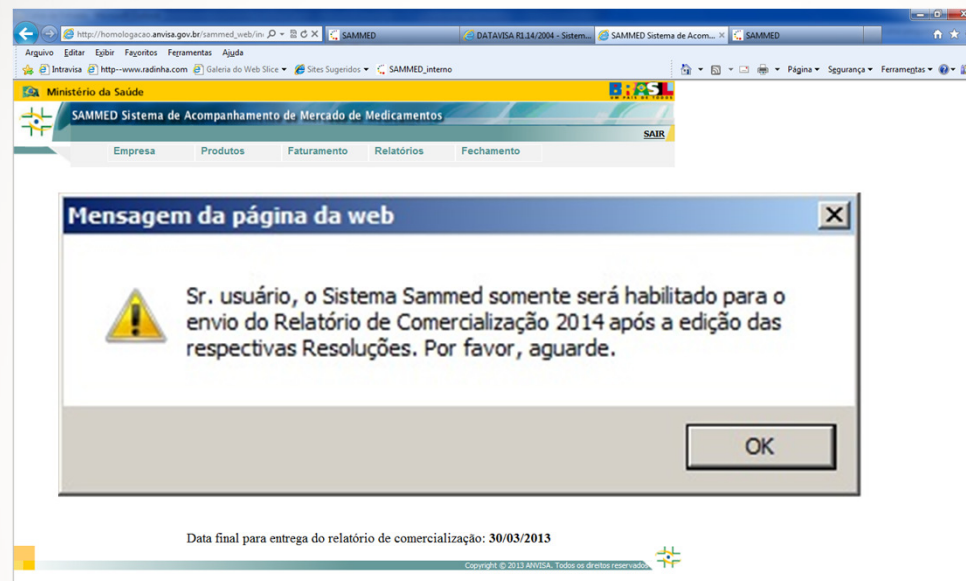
http://homologacao.anvisa.gov.br/sammed_web/in SAMMED DATAVISA R1.14/2004 - Sistem... SAMMED Sistema de Acom... SAMMED

Arquivo Editar Exibir Favoritos Ferramentas Ajuda

Intravisa http--www.radinha.com Galeria do Web Slice Sites Sugeridos SAMMED_interno

Página Segurança Ferramentas

Ministério da Saúde

BRASIL UM PAÍS DE TODOS

SAMMED Sistema de Acompanhamento de Mercado de Medicamentos

SAIR

Empresa Produtos Faturamento Relatórios Fechamento

Mensagem da página da web

Sr. usuário, o Sistema Sammed somente será habilitado para o envio do Relatório de Comercialização 2014 após a edição das respectivas Resoluções. Por favor, aguarde.

OK

Data final para entrega do relatório de comercialização: 30/03/2013

Copyright © 2013 ANVISA. Todos os direitos reservados.